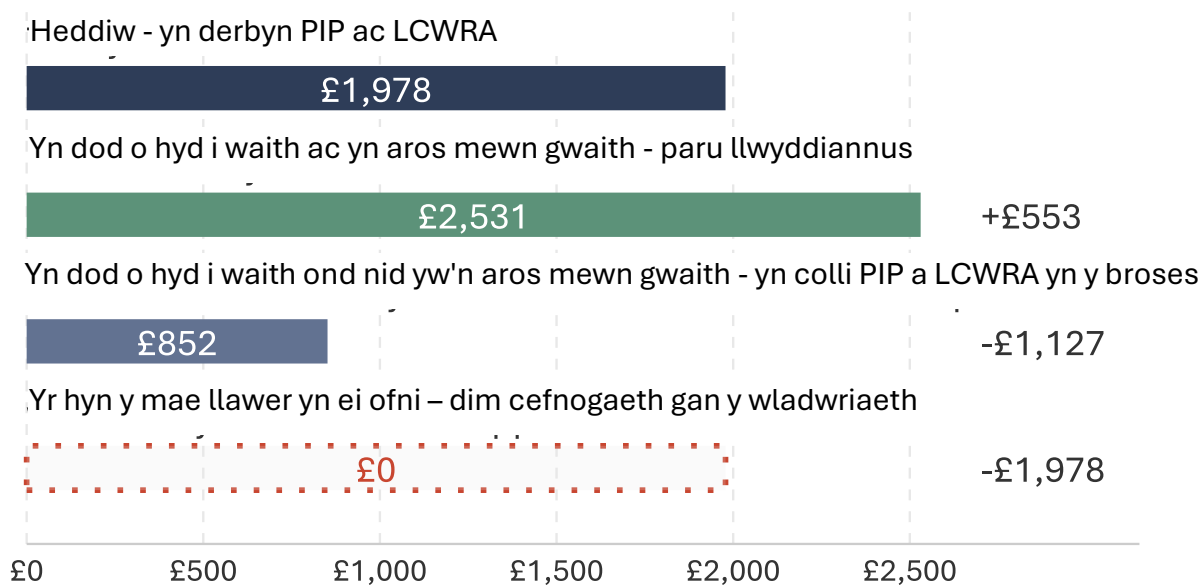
Heddiw - yn derbyn PIP ac LCWRA

£1,978

Yn dod o hyd i waith ac yn aros mewn gwaith - paru llwyddiannus

£2,531

+£553

Yn dod o hyd i waith ond nid yw'n aros mewn gwaith - yn colli PIP a LCWRA yn y broses

£852

-£1,127

Yr hyn y mae llawer yn ei ofni – dim cefnogaeth gan y wladwriaeth

£0

-£1,978

£0 £500 £1,000 £1,500 £2,000 £2,500